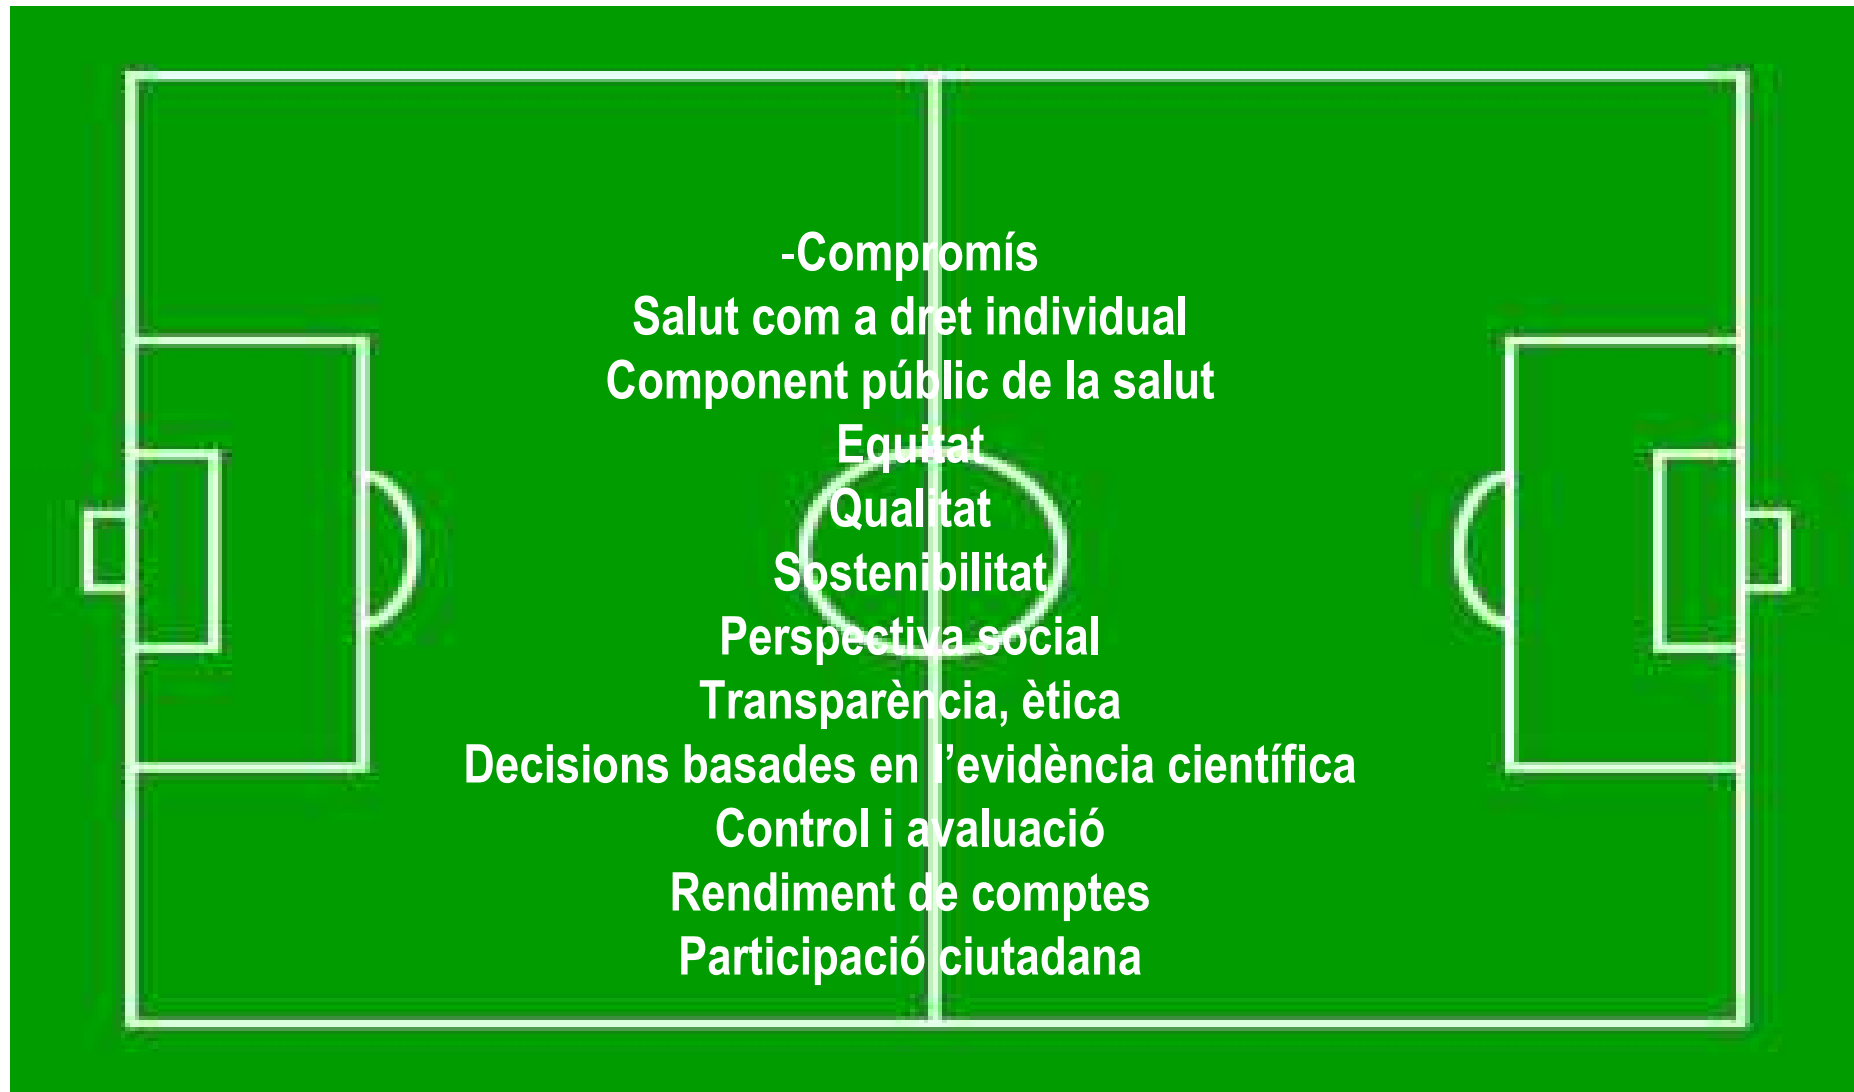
-Compromís
Salut com a dret individual
Component públic de la salut
Equitat
Qualitat
Sostenibilitat
Perspectiva social
Transparència, ètica
Decisions basades en l'evidència científica
Control i avaluació
Rendiment de comptes
Participació ciutadana